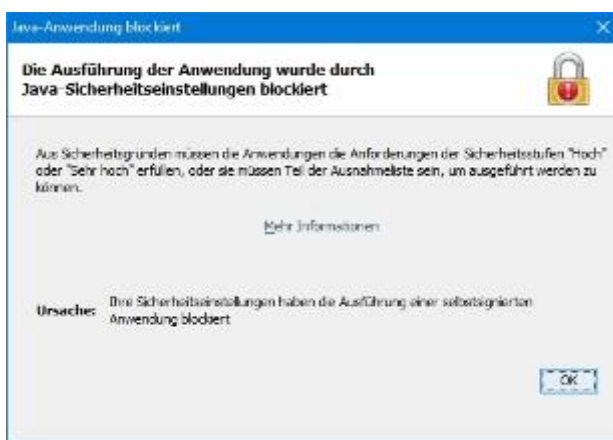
Java-Anwendung blockiert

Die Ausführung der Anwendung wurde durch Java-Sicherheitseinstellungen blockiert

Aus Sicherheitsgründen müssen die Anwendungen die Anforderungen der Sicherheitsstufen "Hoch" oder "Sehr hoch" erfüllen, oder sie müssen Teil der Ausnahmeliste sein, um ausgeführt werden zu können.

Mehr Informationen

Ursache: Ihre Sicherheitseinstellungen haben die Ausführung einer selbstsignierten Anwendung blockiert

OK